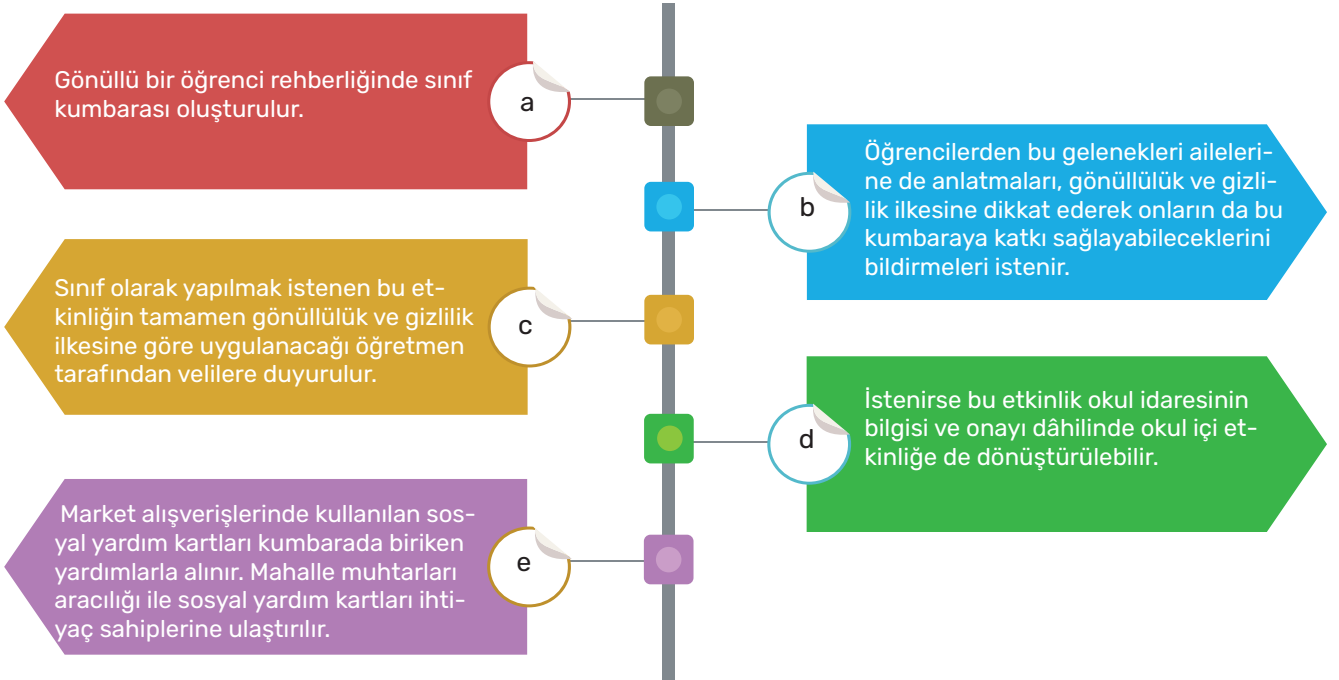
Gönüllü bir öğrenci rehberliğinde sınıf kumbarası oluşturulur.

a

b

Öğrencilerden bu gelenekleri ailelerine de anlatmaları, gönüllülük ve gizlilik ilkesine dikkat ederek onların da bu kumbaraya katkı sağlayabileceklerini bildirmeleri istenir.

Sınıf olarak yapılmak istenen bu etkinliğin tamamen gönüllülük ve gizlilik ilkesine göre uygulanacağı öğretmen tarafından velilere duyurulur.

c

d

İstenirse bu etkinlik okul idaresinin bilgisi ve onayı dâhilinde okul içi etkinliğe de dönüştürülebilir.

Market alışverişlerinde kullanılan sosyal yardım kartları kumbarada biriken yardımlarla alınır. Mahalle muhtarları aracılığı ile sosyal yardım kartları ihtiyaç sahiplerine ulaştırılır.

e